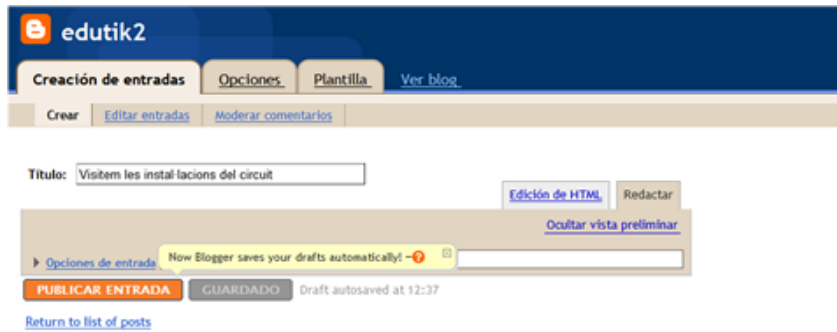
edutik2

Creación de entradas | Opciones | Plantilla | Ver blog

Crear | Editar entradas | Moderar comentarios

Título: Visitem les instal·lacions del circuit

Edición de HTML | Redactar

Ocultar vista preliminar

▸ Opciones de entrada

Now Blogger saves your drafts automatically! – ?

PUBLICAR ENTRADA | GUARDADO | Draft autosaved at 12:37

Return to list of posts